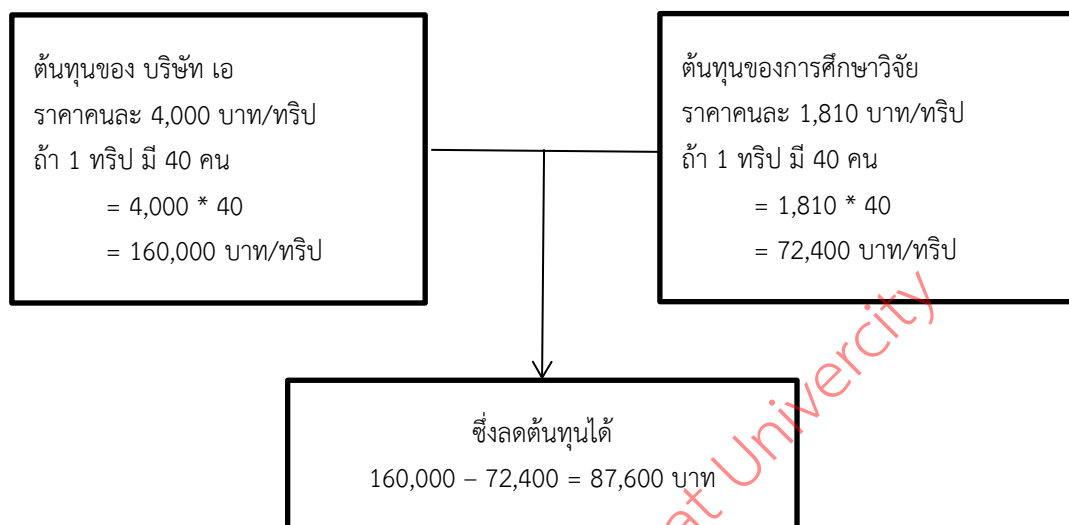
ต้นทุนของ บริษัท เอ
ราคาคนละ 4,000 บาท/ทริป
ถ้า 1 ทริป มี 40 คน
= 4,000 * 40
= 160,000 บาท/ทริป

ต้นทุนของการศึกษาวิจัย
ราคาคนละ 1,810 บาท/ทริป
ถ้า 1 ทริป มี 40 คน
= 1,810 * 40
= 72,400 บาท/ทริป

ซึ่งลดต้นทุนได้
160,000 – 72,400 = 87,600 บาท

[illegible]at University